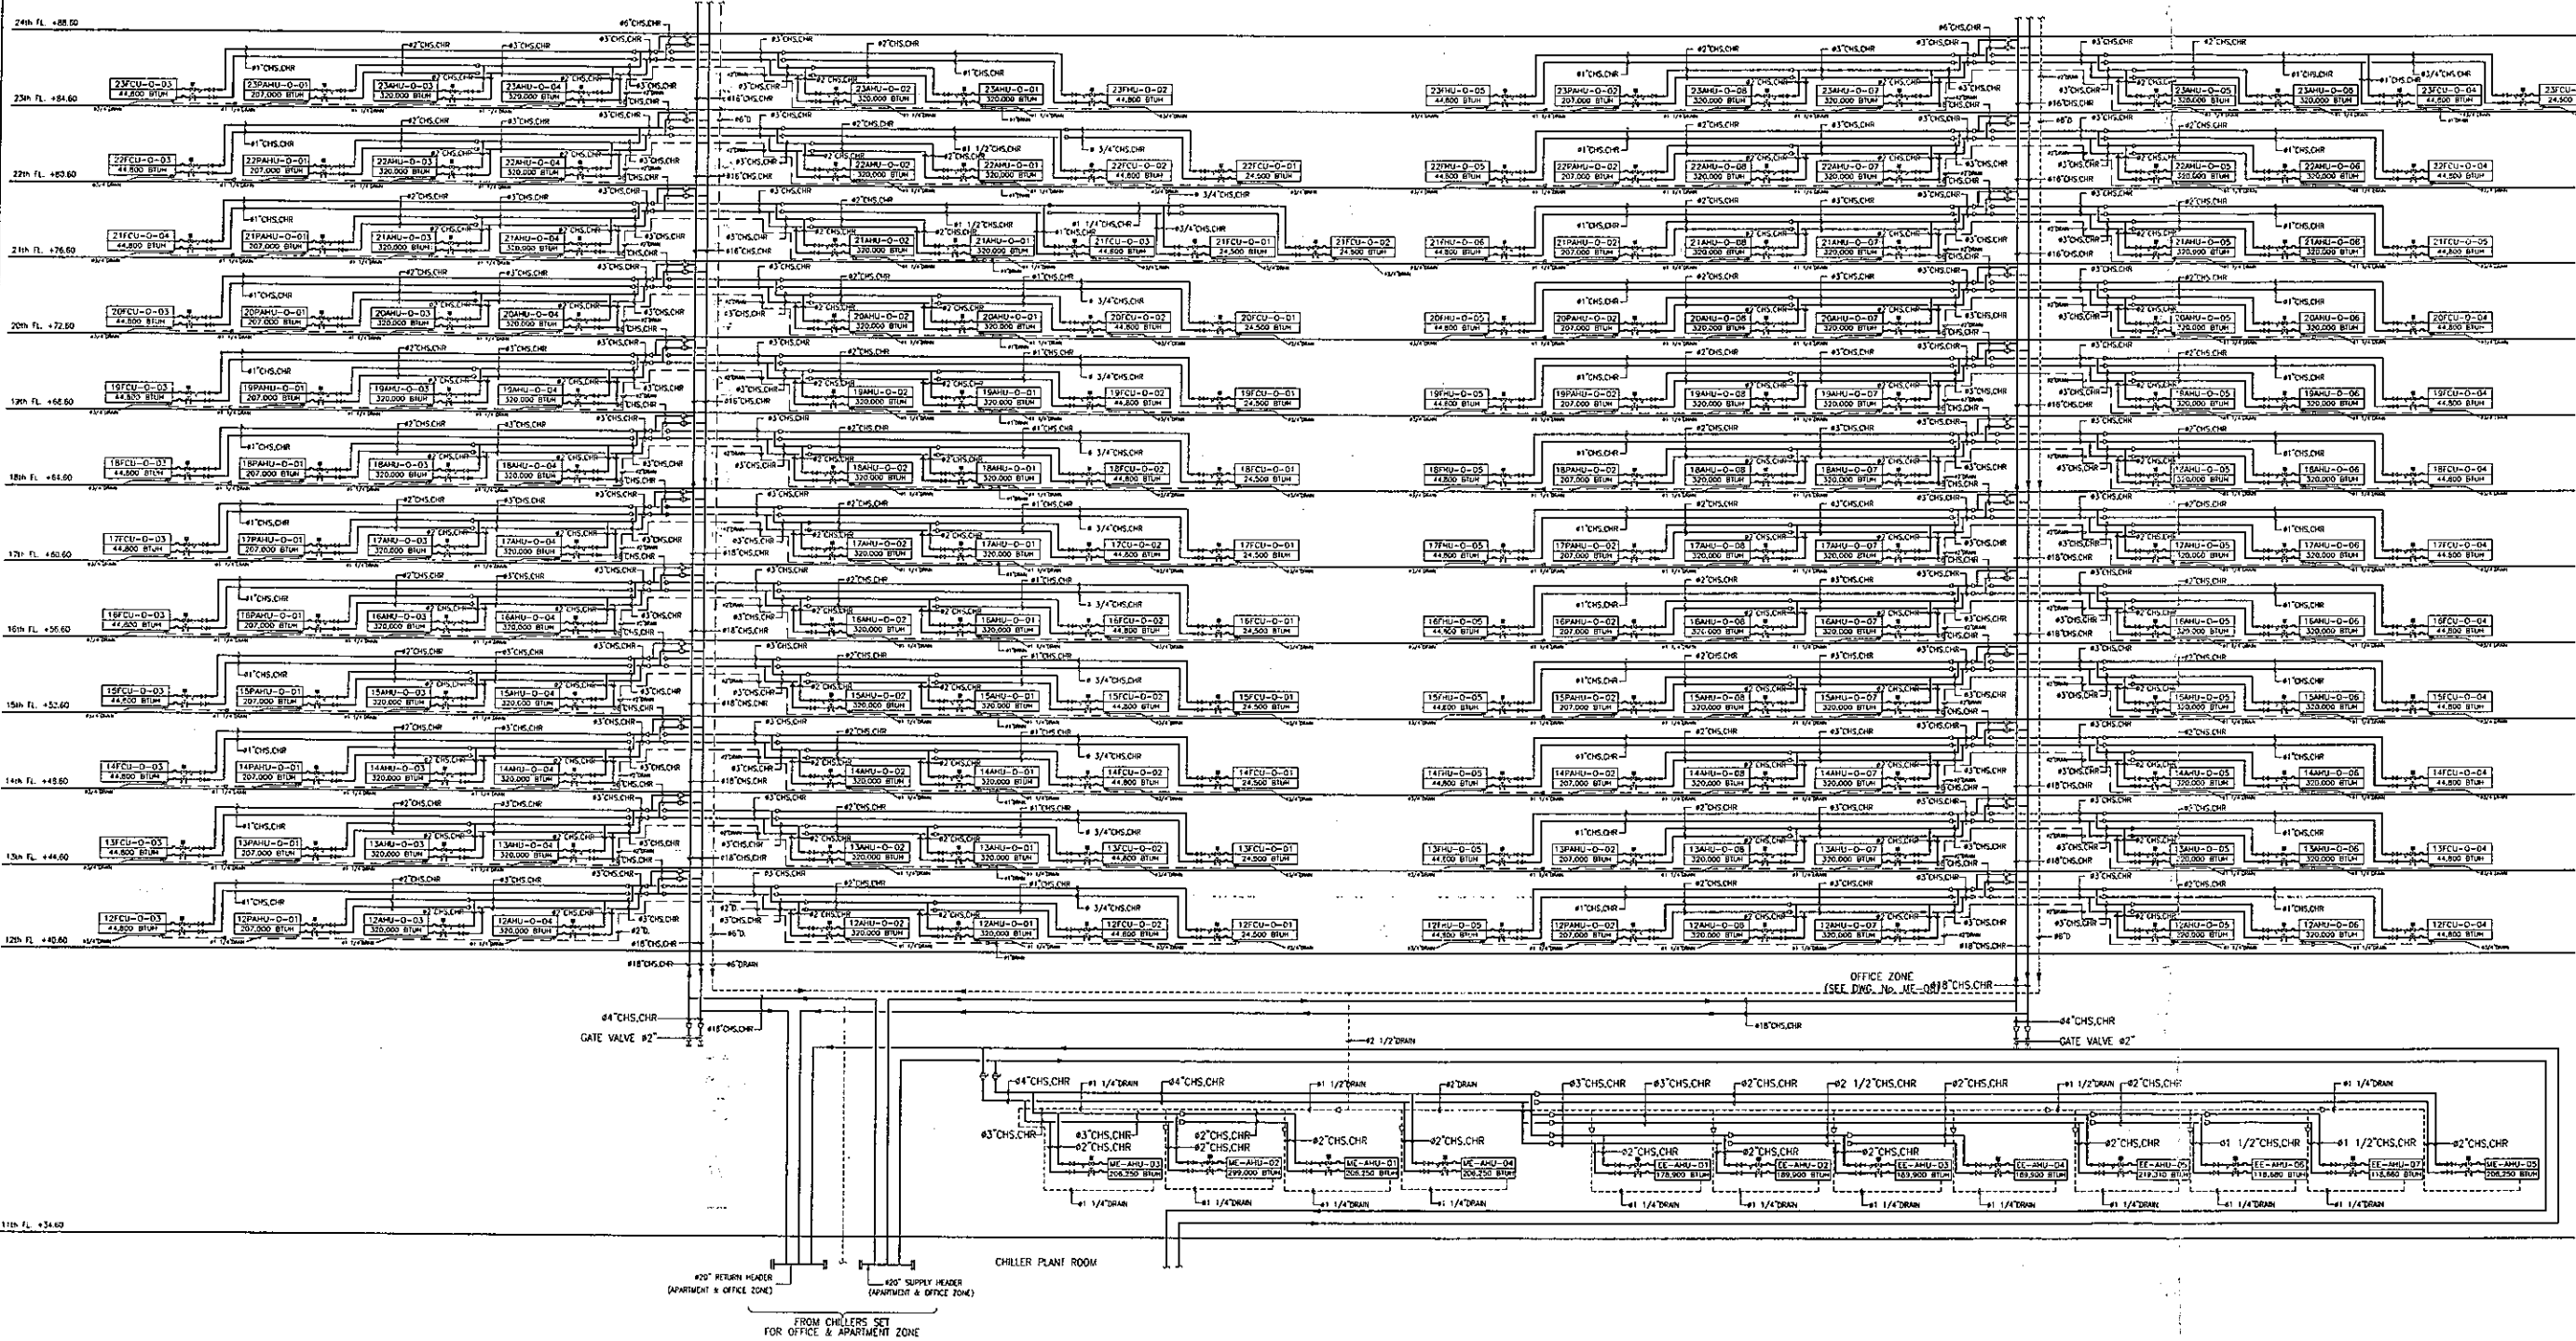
24th FL. +88.60
23th FL. +84.60
22th FL. +80.60
21th FL. +76.60
20th FL. +72.60
19th FL. +68.60
18th FL. +64.60
17th FL. +60.60
16th FL. +56.60
15th FL. +52.60
14th FL. +48.60
13th FL. +44.60
12th FL. +40.60
11th FL. +34.60

23FCU-O-03 44,800 BTUH
23PAHU-O-01 207,000 BTUH
23AHU-O-03 320,000 BTUH
23AHU-O-04 320,000 BTUH
23AHU-O-02 320,000 BTUH
23AHU-O-01 320,000 BTUH
23FCU-O-02 44,800 BTUH
23FCU-O-05 44,800 BTUH
23PAHU-O-02 207,000 BTUH
23AHU-O-08 320,000 BTUH
23AHU-O-07 320,000 BTUH
23AHU-O-05 320,000 BTUH
23AHU-O-06 320,000 BTUH
23FCU-O-04 44,800 BTUH

22FCU-O-03 44,800 BTUH
22PAHU-O-01 207,000 BTUH
22AHU-O-03 320,000 BTUH
22AHU-O-04 320,000 BTUH
22AHU-O-02 320,000 BTUH
22AHU-O-01 320,000 BTUH
22FCU-O-02 44,800 BTUH
22FCU-O-01 24,500 BTUH
22FCU-O-05 44,800 BTUH
22PAHU-O-02 207,000 BTUH
22AHU-O-08 320,000 BTUH
22AHU-O-07 320,000 BTUH
22AHU-O-05 320,000 BTUH
22AHU-O-06 320,000 BTUH
22FCU-O-04 44,800 BTUH

21FCU-O-04 44,800 BTUH
21PAHU-O-01 207,000 BTUH
21AHU-O-03 320,000 BTUH
21AHU-O-04 320,000 BTUH
21AHU-O-02 320,000 BTUH
21AHU-O-01 320,000 BTUH
21FCU-O-03 24,500 BTUH
21FCU-O-01 24,500 BTUH
21FCU-O-02 24,500 BTUH
21FCU-O-06 44,800 BTUH
21PAHU-O-02 207,000 BTUH
21AHU-O-08 320,000 BTUH
21AHU-O-07 320,000 BTUH
21AHU-O-05 320,000 BTUH
21AHU-O-06 320,000 BTUH
21FCU-O-05 44,800 BTUH

#2"CHS,CHR
#3"CHS,CHR
#1"CHS,CHR
#6"CHS,CHR
#18"CHS,CHR
# 3/4"CHS,CHR
#1 1/2"CHS,CHR
#1 1/4"CHS,CHR
#1 1/4"DRAIN
#3/4"DRAIN
#6"D
#2"D

OFFICE ZONE
(SEE DWG. No. ME-08)
#18"CHS,CHR
#4"CHS,CHR
GATE VALVE #2"
#2 1/2"DRAIN
#2"DRAIN
#1 1/2"DRAIN

ME-AHU-03 206,250 BTUH
ME-AHU-02 299,000 BTUH
ME-AHU-01 206,250 BTUH
ME-AHU-04 206,250 BTUH
EE-AHU-01 178,900 BTUH
EE-AHU-02 189,900 BTUH
EE-AHU-03 189,900 BTUH
EE-AHU-04 189,900 BTUH
EE-AHU-05 219,310 BTUH
EE-AHU-06 118,680 BTUH
EE-AHU-07 118,660 BTUH
ME-AHU-05 206,250 BTUH

CHILLER PLANT ROOM
#20" RETURN HEADER (APARTMENT & OFFICE ZONE)
#20" SUPPLY HEADER (APARTMENT & OFFICE ZONE)
FROM CHILLERS SET FOR OFFICE & APARTMENT ZONE